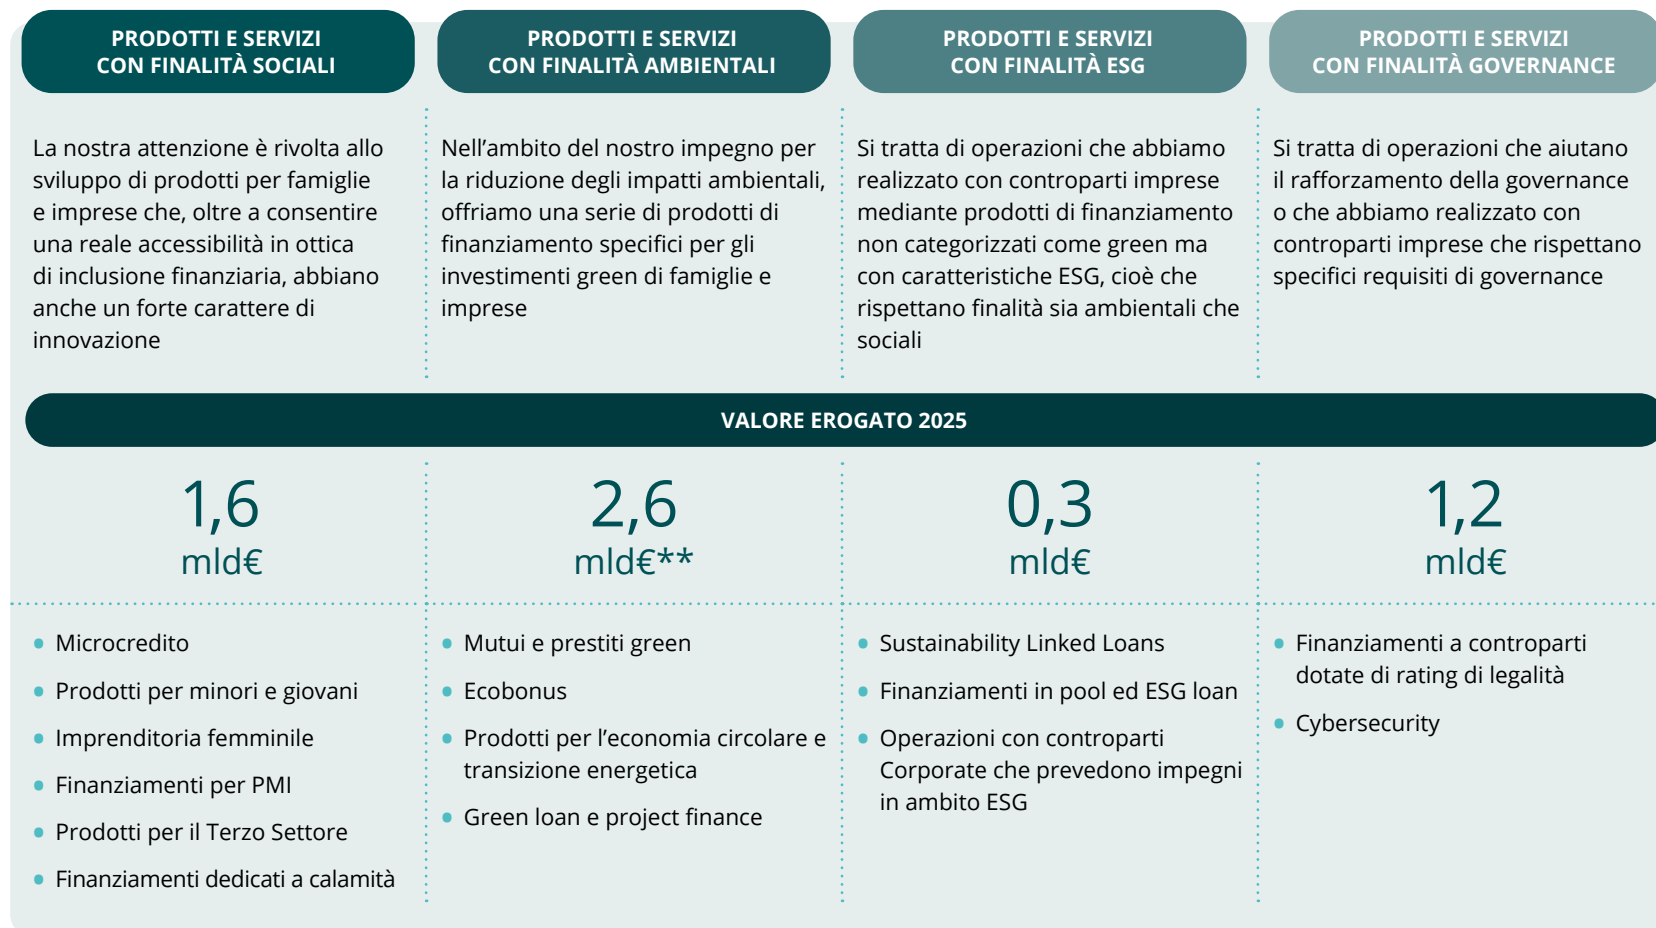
PRODOTTI E SERVIZI CON FINALITÀ SOCIALI

La nostra attenzione è rivolta allo sviluppo di prodotti per famiglie e imprese che, oltre a consentire una reale accessibilità in ottica di inclusione finanziaria, abbiano anche un forte carattere di innovazione

PRODOTTI E SERVIZI CON FINALITÀ AMBIENTALI

Nell'ambito del nostro impegno per la riduzione degli impatti ambientali, offriamo una serie di prodotti di finanziamento specifici per gli investimenti green di famiglie e imprese

PRODOTTI E SERVIZI CON FINALITÀ ESG

Si tratta di operazioni che abbiamo realizzato con controparti imprese mediante prodotti di finanziamento non categorizzati come green ma con caratteristiche ESG, cioè che rispettano finalità sia ambientali che sociali

PRODOTTI E SERVIZI CON FINALITÀ GOVERNANCE

Si tratta di operazioni che aiutano il rafforzamento della governance o che abbiamo realizzato con controparti imprese che rispettano specifici requisiti di governance

VALORE EROGATO 2025

1,6 mld€

2,6 mld€**

0,3 mld€

1,2 mld€

- Microcredito
- Prodotti per minori e giovani
- Imprenditoria femminile
- Finanziamenti per PMI
- Prodotti per il Terzo Settore
- Finanziamenti dedicati a calamità

- Mutui e prestiti green
- Ecobonus
- Prodotti per l'economia circolare e transizione energetica
- Green loan e project finance

- Sustainability Linked Loans
- Finanziamenti in pool ed ESG loan
- Operazioni con controparti Corporate che prevedono impegni in ambito ESG

- Finanziamenti a controparti dotate di rating di legalità
- Cybersecurity